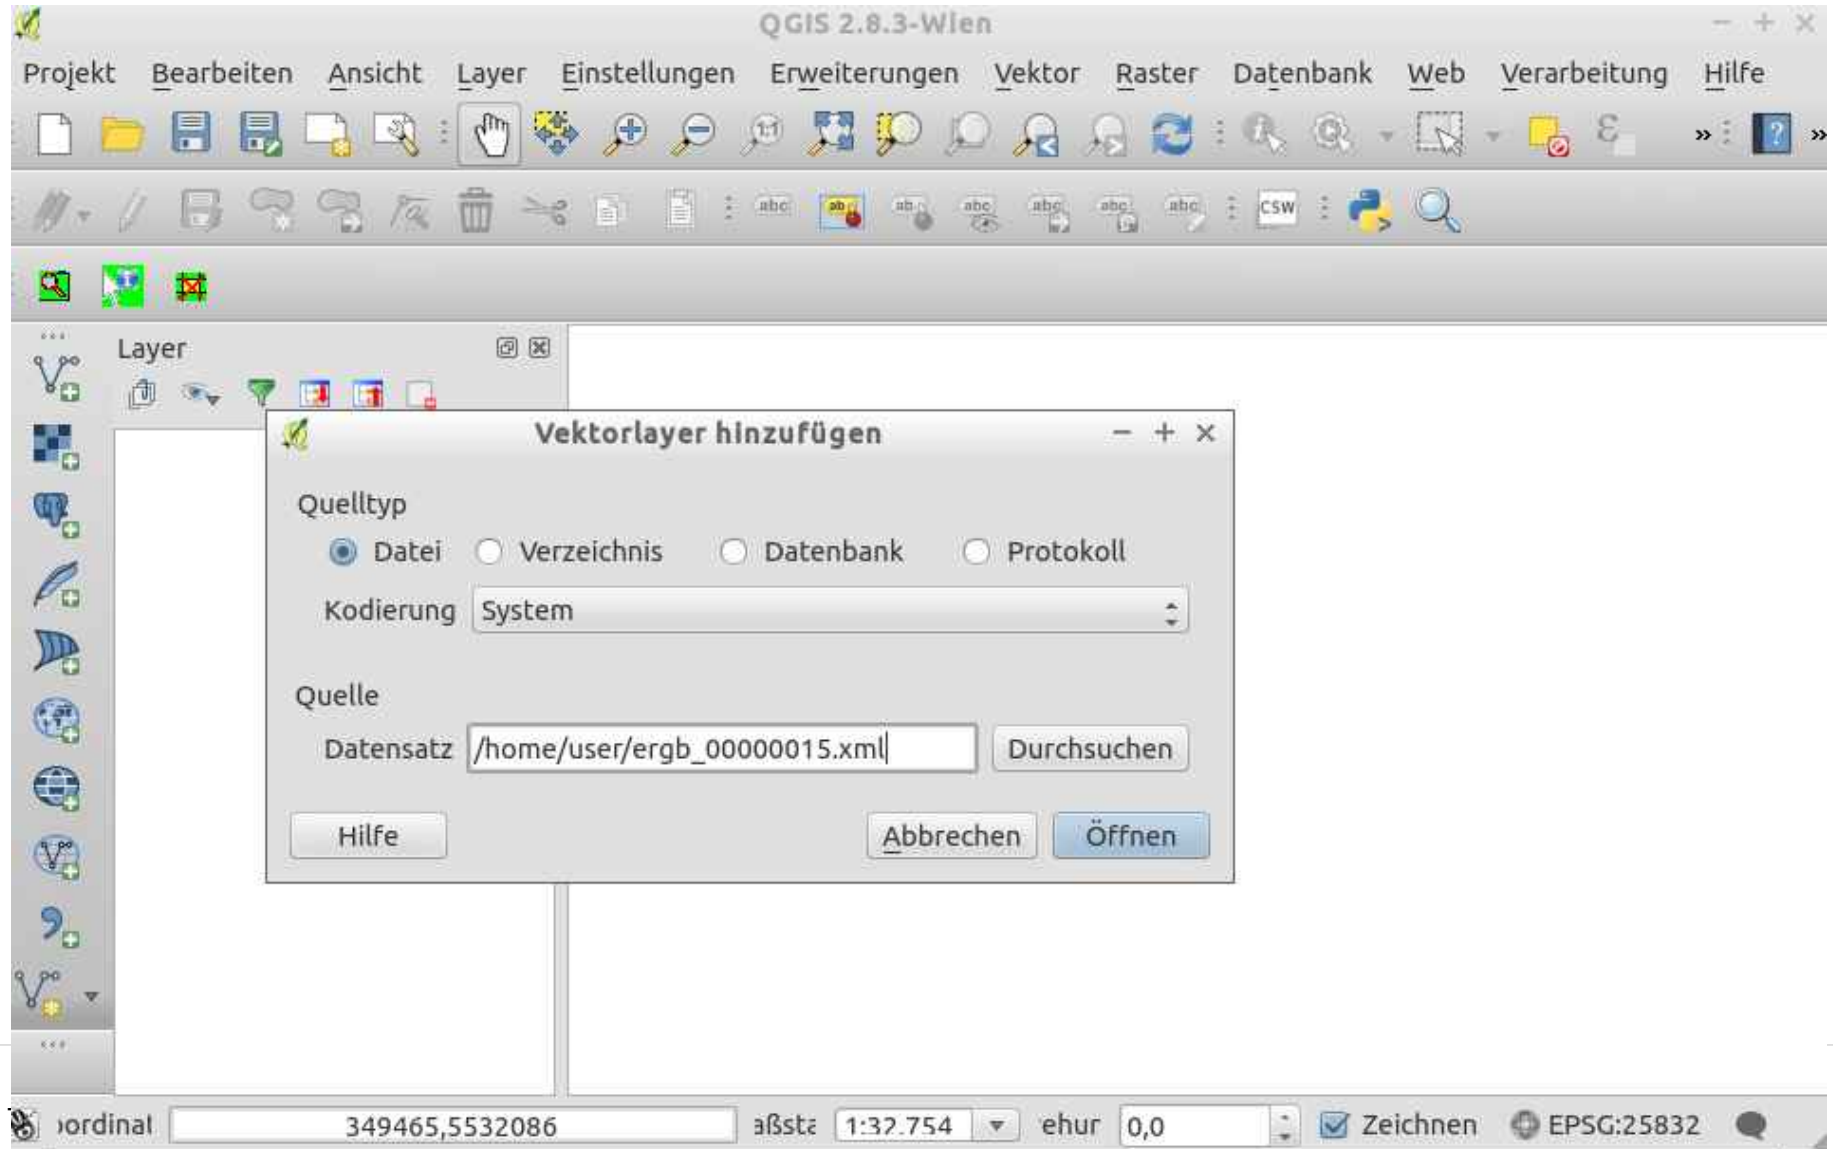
QGIS 2.8.3-Wien

Projekt Bearbeiten Ansicht Layer Einstellungen Erweiterungen Vektor Raster Datenbank Web Verarbeitung Hilfe

abc CSW

Layer

Vektorlayer hinzufügen

Quelltyp

Datei Verzeichnis Datenbank Protokoll

Kodierung System

Quelle

Datensatz /home/user/ergb_00000015.xml Durchsuchen

Hilfe Abbrechen Öffnen

ordinat 349465,5532086 aßstä 1:32.754 ehur 0,0 Zeichnen EPSG:25832